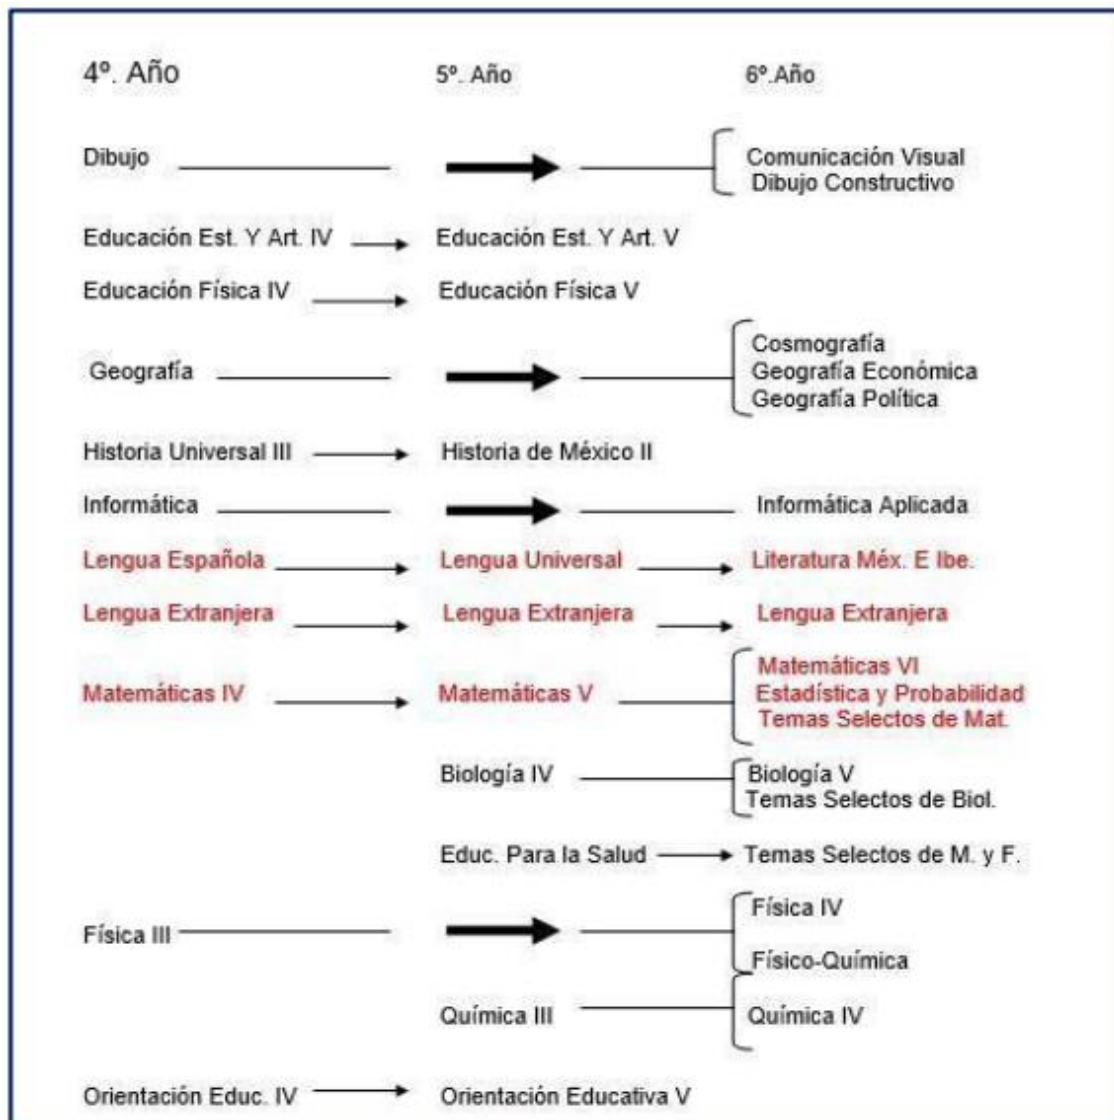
4º. Año

5º. Año

6º.Año

Dibujo

Comunicación Visual
Dibujo Constructivo

Educación Est. Y Art. IV

Educación Est. Y Art. V

Educación Física IV

Educación Física V

Geografía

Cosmografía
Geografía Económica
Geografía Política

Historia Universal III

Historia de México II

Informática

Informática Aplicada

Lengua Española

Lengua Universal

Literatura Méx. E Ibe.

Lengua Extranjera

Lengua Extranjera

Lengua Extranjera

Matemáticas IV

Matemáticas V

Matemáticas VI
Estadística y Probabilidad
Temas Selectos de Mat.

Biología IV

Biología V
Temas Selectos de Biol.

Educ. Para la Salud

Temas Selectos de M. y F.

Física III

Física IV

Físico-Química

Química III

Química IV

Orientación Educ. IV

Orientación Educativa V